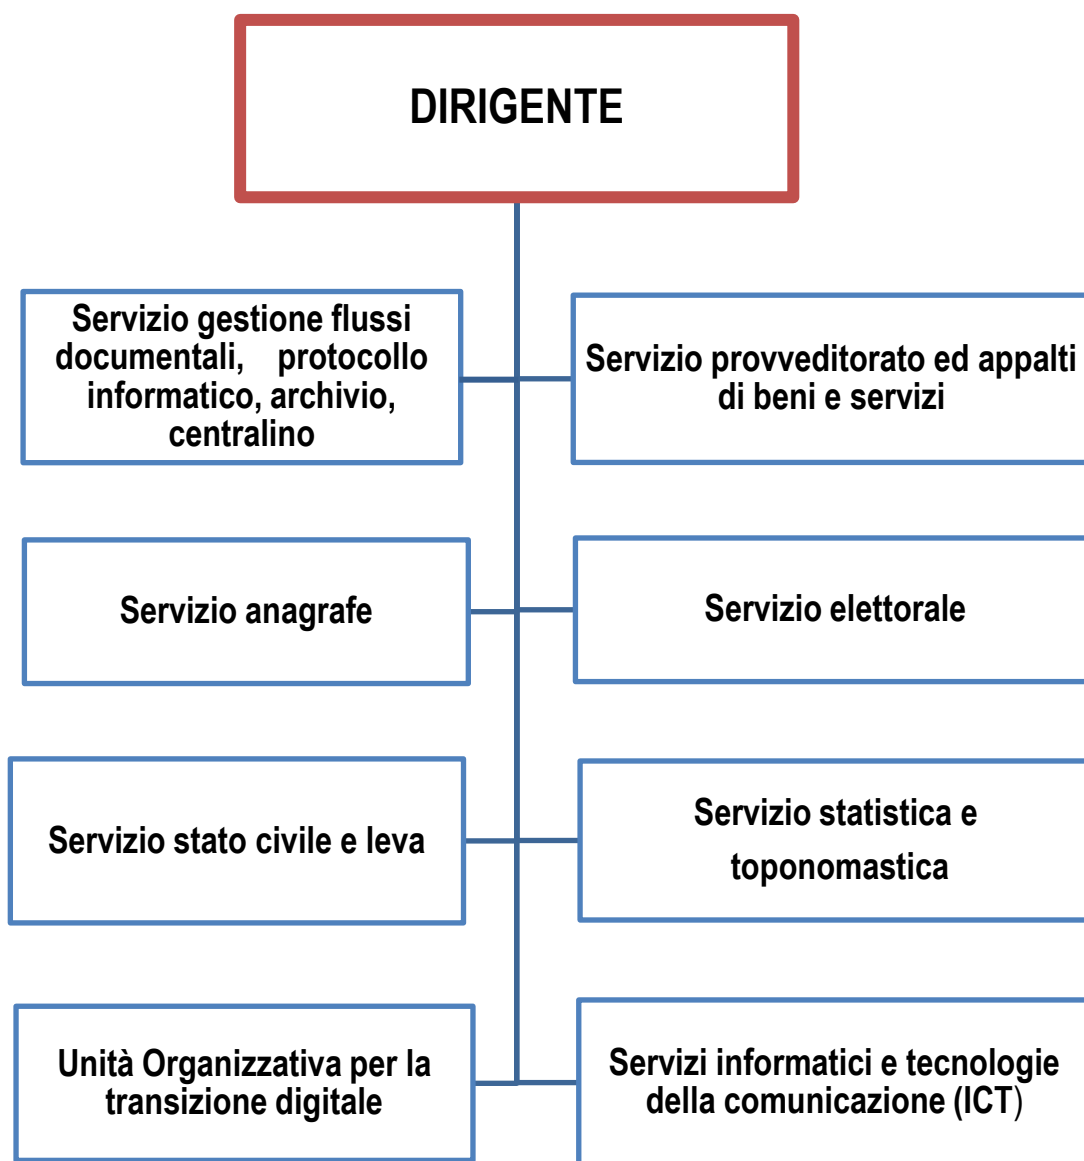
DIRIGENTE

Servizio gestione flussi documentali, protocollo informatico, archivio, centralino

Servizio provveditorato ed appalti di beni e servizi

Servizio anagrafe

Servizio elettorale

Servizio stato civile e leva

Servizio statistica e toponomastica

Unità Organizzativa per la transizione digitale

Servizi informatici e tecnologie della comunicazione (ICT)